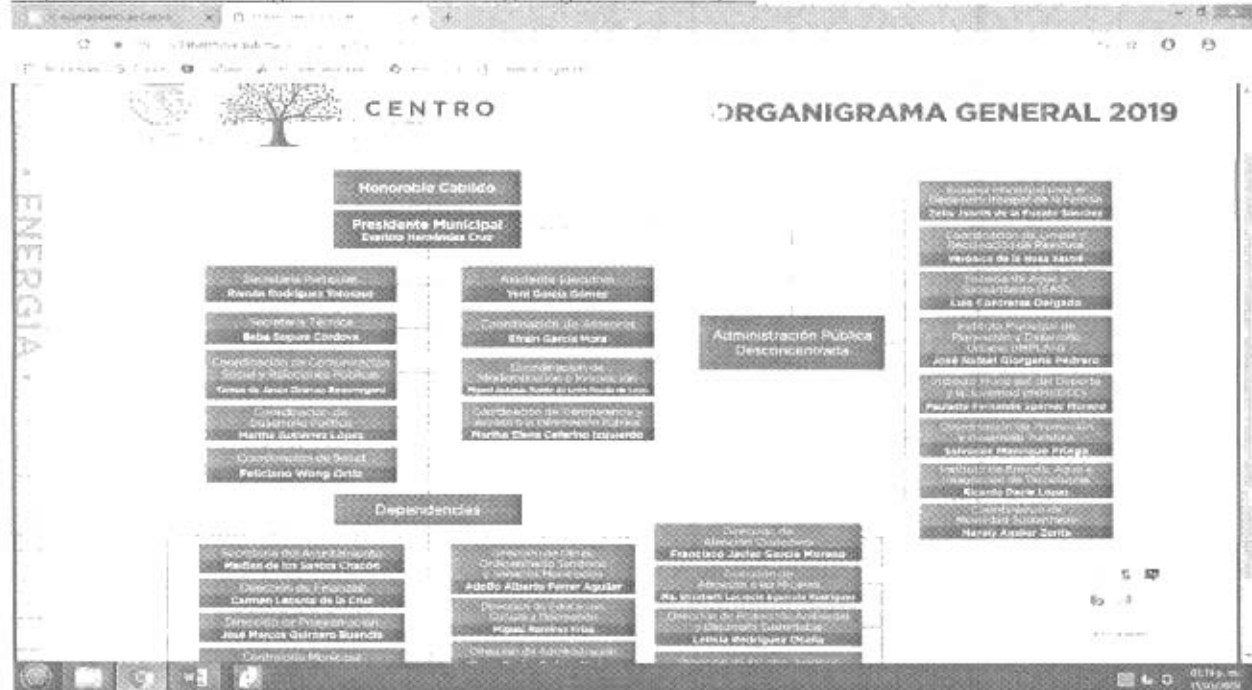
CENTRO

ORGANIGRAMA GENERAL 2019

ENERGÍA

Honorable Cabildo

Presidente Municipal
Evaristo Hernández Cruz

Secretaría Particular
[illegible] Rodríguez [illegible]

Secretaría Técnica
Bebé Segura Córdova

Coordinación de Comunicación Social y Relaciones Públicas
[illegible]

Coordinación de Desarrollo Político
Martha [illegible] López

Coordinación de Salud
Feliciano Wong Ortiz

Asistente Ejecutivo
Yeni García Gómez

Coordinación de Asesores
Efraín García Mora

Coordinación de Modernización e Innovación
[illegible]

Coordinación de Transparencia y Acceso a la Información Pública
Martha Elena Ceferino Izquierdo

Administración Pública Desconcentrada

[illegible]
Zoila Jacinta de la Fuente Sánchez

Coordinación de Limpia y Recolección de Residuos
Verónica de la Rosa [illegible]

Sistema de Agua y Saneamiento (SAS)
Luis Contreras Delgado

Instituto Municipal de Planeación y Desarrollo Urbano (IMPLAN)
José Rafael Giorgana Pedrero

Instituto Municipal del Deporte y la Juventud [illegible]
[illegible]

Coordinación de Promoción y Desarrollo Turístico
Salvador Manrique Priego

Instituto de Energía, Agua e Integración de Tecnologías
Ricardo Darío López

Coordinación de Movilidad Sustentable
Naraly Aguilar Zurita

Dependencias

Secretaría del Ayuntamiento
Madián de los Santos Chacón

Dirección de Finanzas
Carmen Lezama de la Cruz

Dirección de Programación
José Marcos Quintero Buendía

Contraloría Municipal

Dirección de Obras, Ordenamiento Territorial y Servicios Municipales
Adolfo Alberto Ferrer Aguilar

Dirección de Educación, Cultura y Recreación
Miguel Ramírez Frías

Dirección de Administración

Dirección de Atención Ciudadana
Francisco Javier García Moreno

Dirección de Atención a las Mujeres
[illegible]

Dirección de Protección Ambiental y Desarrollo Sustentable
Leticia Rodríguez Ocaña

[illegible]